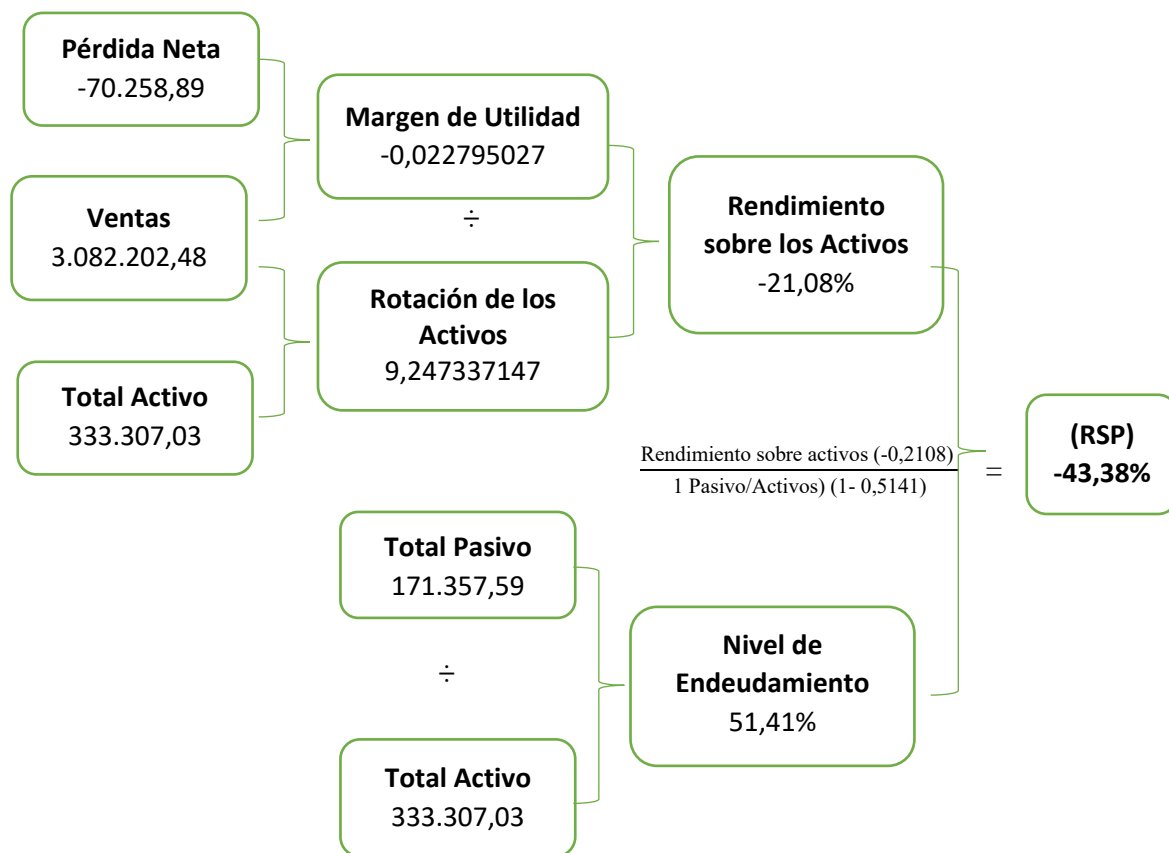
Pérdida Neta
-70.258,89

Ventas
3.082.202,48

Total Activo
333.307,03

Margen de Utilidad
-0,022795027

÷

Rotación de los Activos
9,247337147

Rendimiento sobre los Activos
-21,08%

$\frac{\text{Rendimiento sobre activos (-0,2108)}}{\text{1 Pasivo/Activos) (1- 0,5141)}}$ =

(RSP)
-43,38%

Total Pasivo
171.357,59

÷

Total Activo
333.307,03

Nivel de Endeudamiento
51,41%